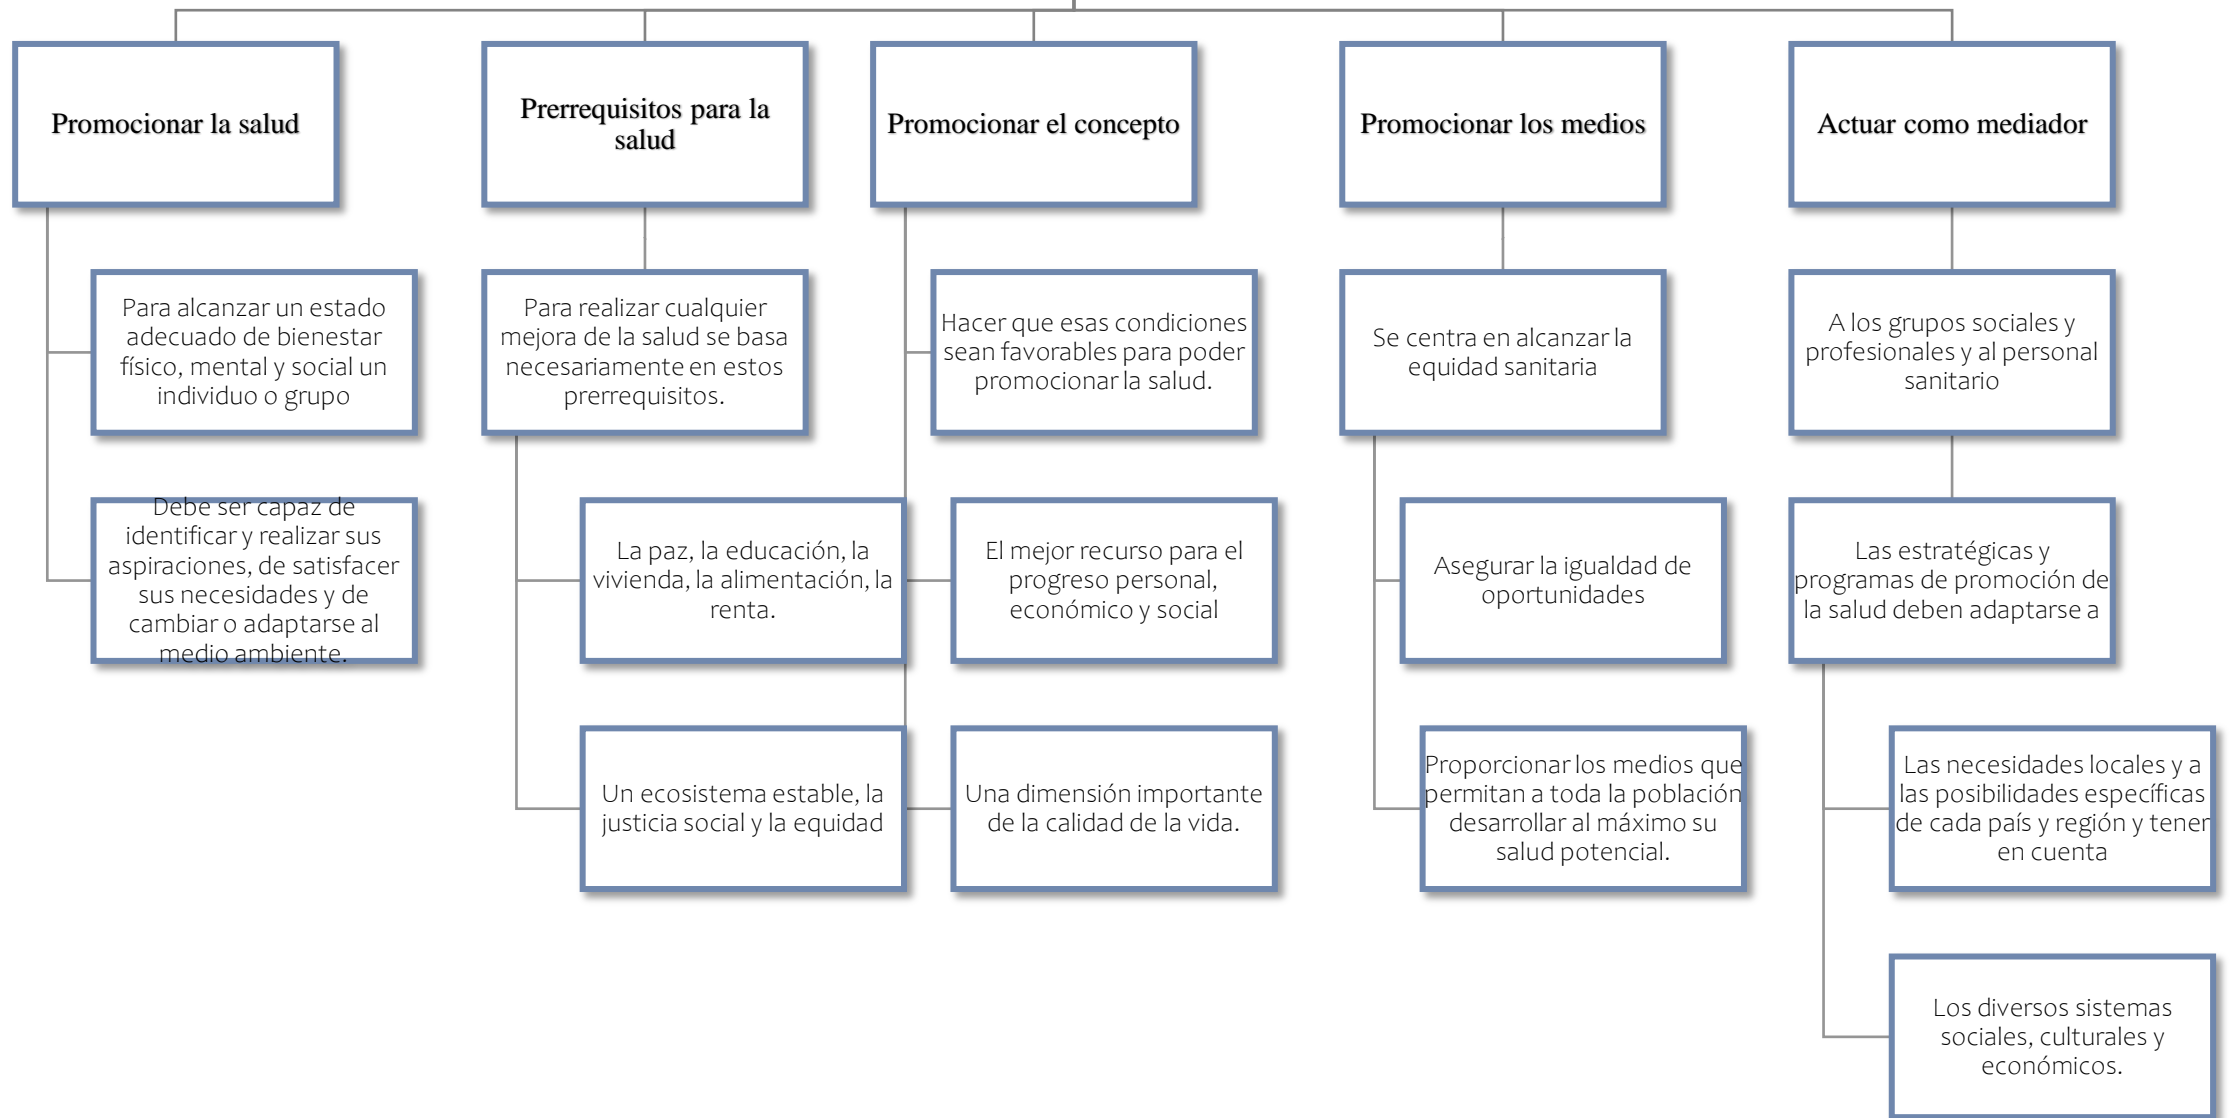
Promocionar la salud

Para alcanzar un estado adecuado de bienestar físico, mental y social un individuo o grupo

Debe ser capaz de identificar y realizar sus aspiraciones, de satisfacer sus necesidades y de cambiar o adaptarse al medio ambiente.

Prerrequisitos para la salud

Para realizar cualquier mejora de la salud se basa necesariamente en estos prerrequisitos.

La paz, la educación, la vivienda, la alimentación, la renta.

Un ecosistema estable, la justicia social y la equidad

Promocionar el concepto

Hacer que esas condiciones sean favorables para poder promocionar la salud.

El mejor recurso para el progreso personal, económico y social

Una dimensión importante de la calidad de la vida.

Promocionar los medios

Se centra en alcanzar la equidad sanitaria

Asegurar la igualdad de oportunidades

Proporcionar los medios que permitan a toda la población desarrollar al máximo su salud potencial.

Actuar como mediador

A los grupos sociales y profesionales y al personal sanitario

Las estratégicas y programas de promoción de la salud deben adaptarse a

Las necesidades locales y a las posibilidades específicas de cada país y región y tener en cuenta

Los diversos sistemas sociales, culturales y económicos.